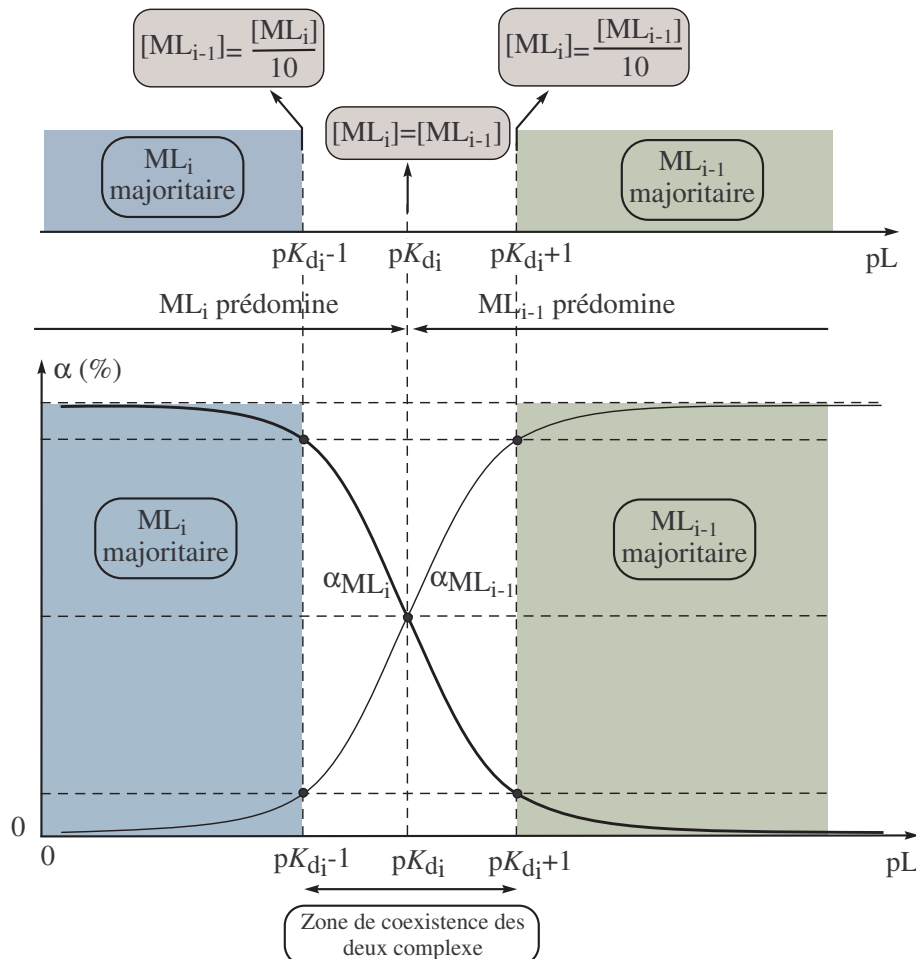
$[ML_{i-1}]=\frac{[ML_i]}{10}$

$[ML_i]=\frac{[ML_{i-1}]}{10}$

$[ML_i]=[ML_{i-1}]$

$ML_i$ majoritaire

$ML_{i-1}$ majoritaire

$pK_{d_i}-1$ $pK_{d_i}$ $pK_{d_i}+1$ pL

$ML_i$ prédomine

$ML_{i-1}$ prédomine

$\alpha$ (%)

$ML_i$ majoritaire

$ML_{i-1}$ majoritaire

$\alpha_{ML_i}$ $\alpha_{ML_{i-1}}$

0

0 $pK_{d_i}-1$ $pK_{d_i}$ $pK_{d_i}+1$ pL

Zone de coexistence des deux complexe